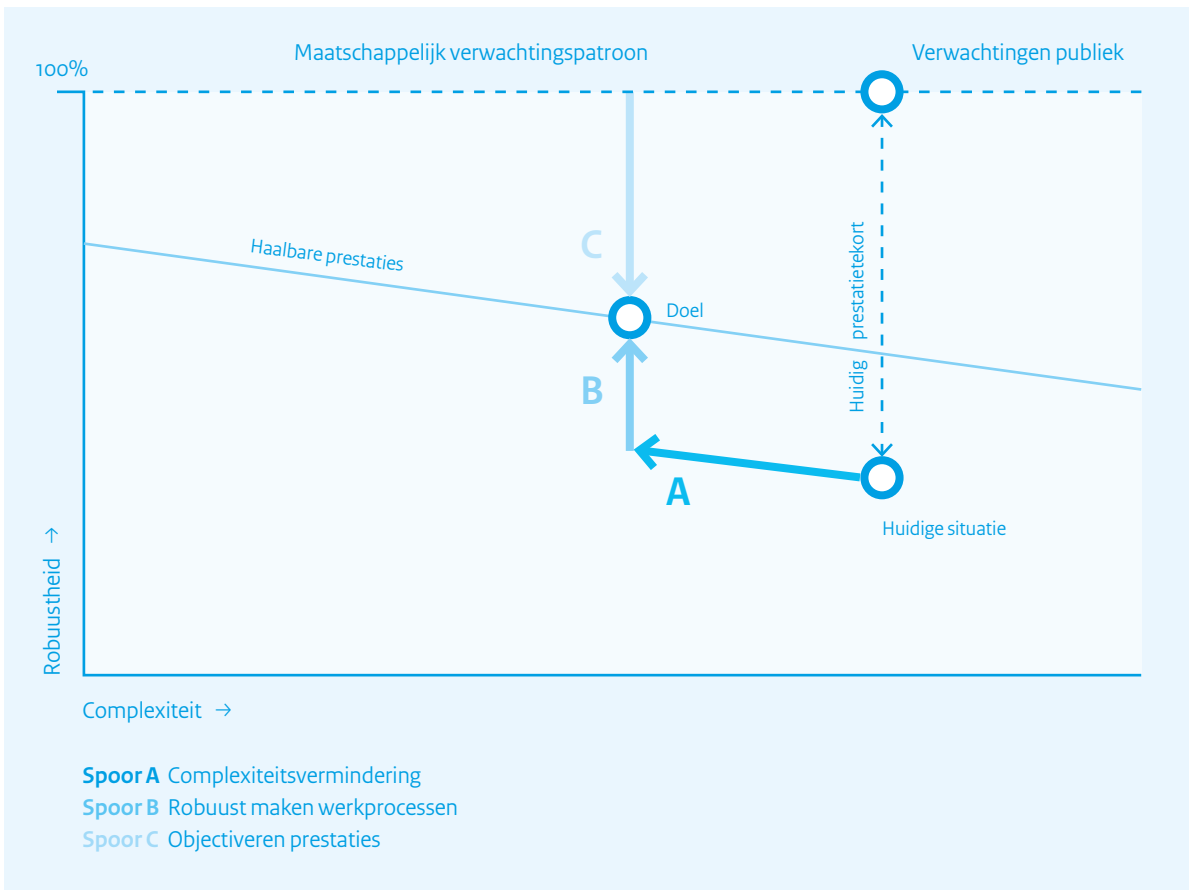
Maatschappelijk verwachtingspatroon

Verwachtingen publiek

100%

Haalbare prestaties

C

Doel

B

Huidig prestatietekort

A

Huidige situatie

Robuustheid →

Complexiteit →

**Spoor A** Complexiteitsvermindering
**Spoor B** Robuust maken werkprocessen
**Spoor C** Objectiveren prestaties